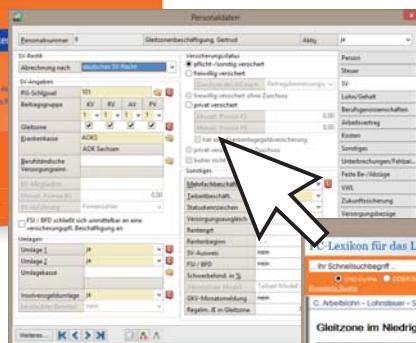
Personaldaten

Personalnummer 6 Gleitzonenbeschäftigung, Gertrud Aktiv ja

SV-Recht
Abrechnung nach deutsches SV-Recht

SV-Angaben
PG-Schlüssel 101
Beitragsgruppe KV RV AV PV
1 1 1 1

Gleitzone ja
Krankenkasse AOKS
AOK Sachsen

Berufständische Versorgungseinr.

FSJ / BFD schließt sich unmittelbar an eine versicherungspfl. Beschäftigung an

Umlagen
Umlage 1 ja
Umlage 2 ja
Umlagekasse

Insolvenzgeldumlage ja

Versicherungsstatus
pflicht-/unständig versichert
freiwillig versichert
freiwillig versichert ohne Zuschuss
privat versichert
0,00
0,00
privat ver...
bisher nicht...

Sonstiges
Mehrfachbeschäftigt
Teilzeitbeschäft...
Statuskennzeichen
Versorgungsausgleich
Rentenart
Rentenbeginn
SV-Ausweis nein
FSJ / BFD nein
Schwerbehind. in %
GKV-Monatsmeldung nein
Regelm. JE in Gleitzone nein

Person
Steuer
SV
Lohn/Gehalt
Berufsgenossenschaften
Arbeitsvertrag
Kosten
Sonstiges
Unterbrechungen/Fehlzei...
Feste Be-/Abzüge
VWL
Zukunftssicherung
Versorgungsbezüge

Weiteres...

...C-Lexikon für das L...
Ihr Schnellsuchbegriff...
Erweiterte Suche
C. Arbeitslohn - Lohnsteuer - S...
Gleitzone im Niedrig...